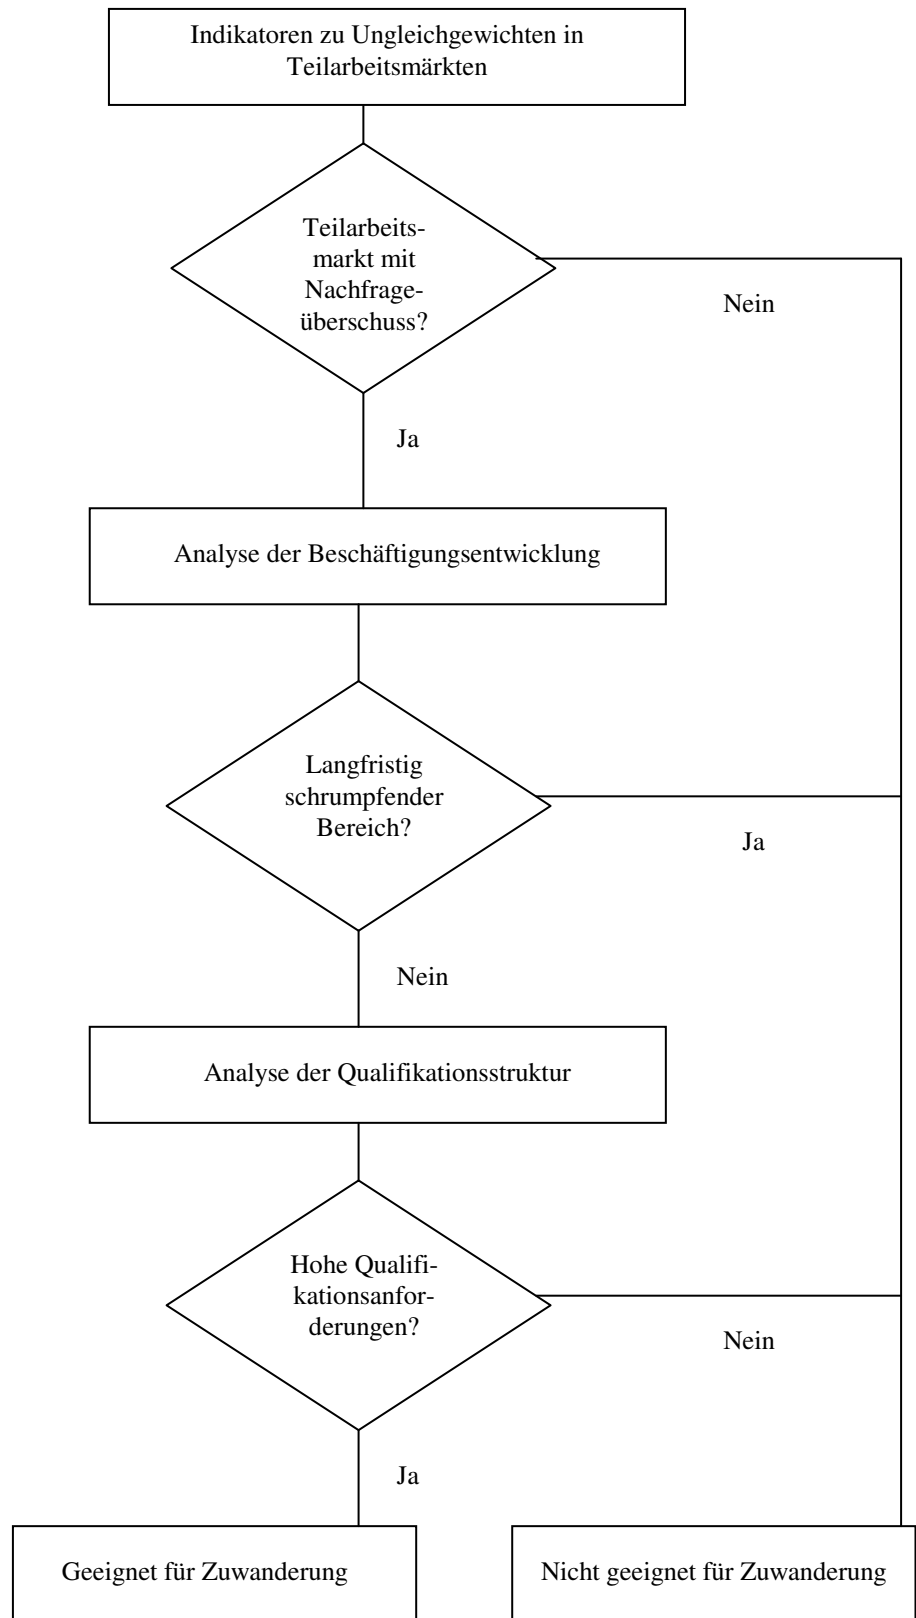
Indikatoren zu Ungleichgewichten in Teilarbeitsmärkten

Teilarbeitsmarkt mit Nachfrageüberschuss?

Nein

Ja

Analyse der Beschäftigungsentwicklung

Langfristig schrumpfender Bereich?

Ja

Nein

Analyse der Qualifikationsstruktur

Hohe Qualifikationsanforderungen?

Nein

Ja

Geeignet für Zuwanderung

Nicht geeignet für Zuwanderung